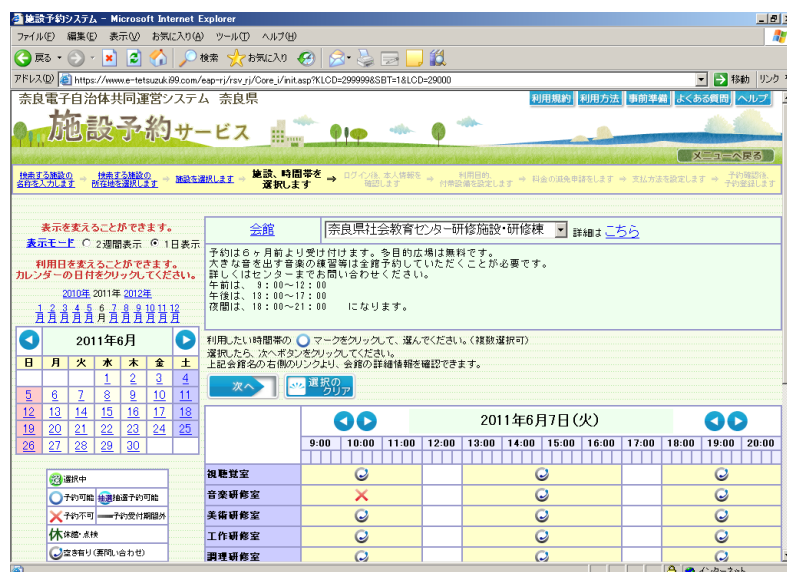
施設予約システム - Microsoft Internet Explorer

ファイル(F) 編集(E) 表示(V) お気に入り(A) ツール(T) ヘルプ(H)

戻る 検索 お気に入り

アドレス(D) https://www.e-tetsuzuki99.com/eap-rj/rsv_rj/Core_i/init.asp?KLCD=299999&SBT=1&LCD=29000 移動 リンク

奈良電子自治体共同運営システム 奈良県

利用規約 利用方法 事前準備 よくある質問 ヘルプ

施設予約サービス

メニューへ戻る

検索する施設の名称を入力します → 検索する施設の所在地を選択します → 施設を選択します → 施設、時間帯を選択します → ログイン後、本人情報を確認します → 利用目的、付帯設備を設定します → 料金の減免申請をします → 支払方法を設定します → 予約申請を予約登録します

表示を変えることができます。
表示モード 2週間表示 1日表示

利用日を変えることができます。
カレンダーの日付をクリックしてください。

2010年 2011年 2012年

1月 2月 3月 4月 5月 6月 7月 8月 9月 10月 11月 12月

2011年6月

| 日 | 月 | 火 | 水 | 木 | 金 | 土 |
|---|---|---|---|---|---|---|
| | | | 1 | 2 | 3 | 4 |
| 5 | 6 | 7 | 8 | 9 | 10 | 11 |
| 12 | 13 | 14 | 15 | 16 | 17 | 18 |
| 19 | 20 | 21 | 22 | 23 | 24 | 25 |
| 26 | 27 | 28 | 29 | 30 | | |

選択中
予約可能 抽選予約可能
予約不可 予約受付期間外
休館・点検
空き有り(要問い合わせ)

会館 奈良県社会教育センター研修施設・研修棟 詳細は こちら

予約は6ヶ月前より受け付けます。今目的広場は無料です。
大きな音を出す音楽の練習等は全館予約していただくことが必要です。
詳しくはセンターまでお問い合わせください。
午前は、 9:00~12:00
午後は、 13:00~17:00
夜間は、 18:00~21:00 になります。

利用したい時間帯の マークをクリックして、選んでください。(複数選択可)
選択したら、次へボタンをクリックしてください。
上記会館名の右側のリンクより、会館の詳細情報を確認できます。

次へ 選択のクリア

2011年6月7日(火)

| | 9:00 | 10:00 | 11:00 | 12:00 | 13:00 | 14:00 | 15:00 | 16:00 | 17:00 | 18:00 | 19:00 | 20:00 |
|---|---|---|---|---|---|---|---|---|---|---|---|---|
| 視聴覚室 | | | | | | | | | | | | |
| 音楽研修室 | | | | | | | | | | | | |
| 美術研修室 | | | | | | | | | | | | |
| 工作研修室 | | | | | | | | | | | | |
| 調理研修室 | | | | | | | | | | | | |

インターネット